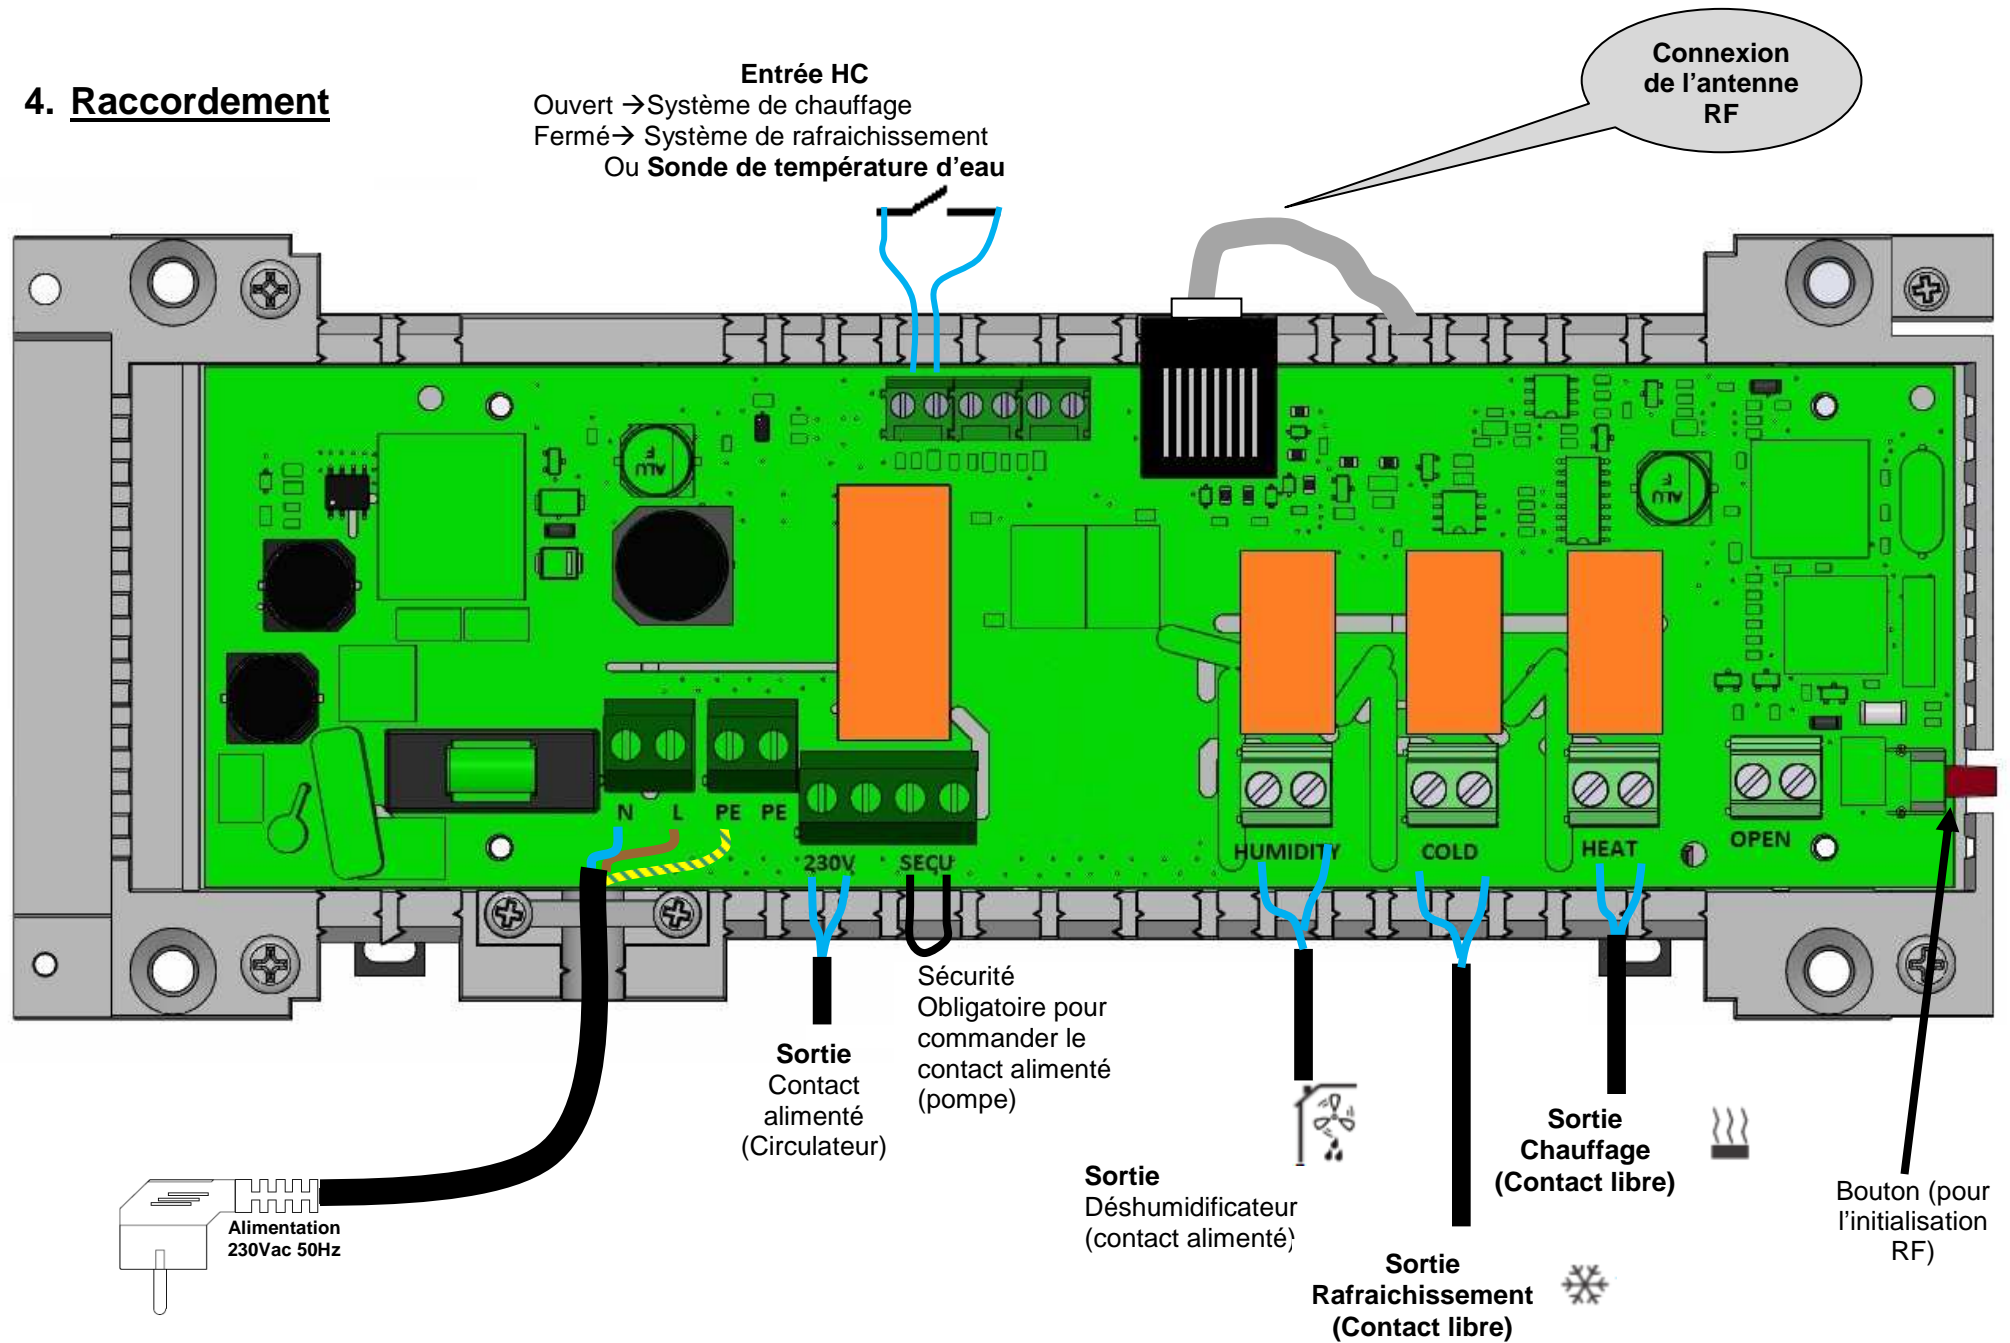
4. Raccordement

Entrée HC
Ouvert →Système de chauffage
Fermé→ Système de rafraichissement
Ou Sonde de température d'eau

Connexion de l'antenne RF

N L PE PE

230V SECU

HUMIDITY COLD HEAT OPEN

Sécurité
Obligatoire pour commander le contact alimenté (pompe)

Sortie
Contact alimenté
(Circulateur)

Sortie
Déshumidificateur
(contact alimenté)

Sortie
Chauffage
(Contact libre)

Sortie
Rafraichissement
(Contact libre)

Bouton (pour l'initialisation RF)

Alimentation
230Vac 50Hz